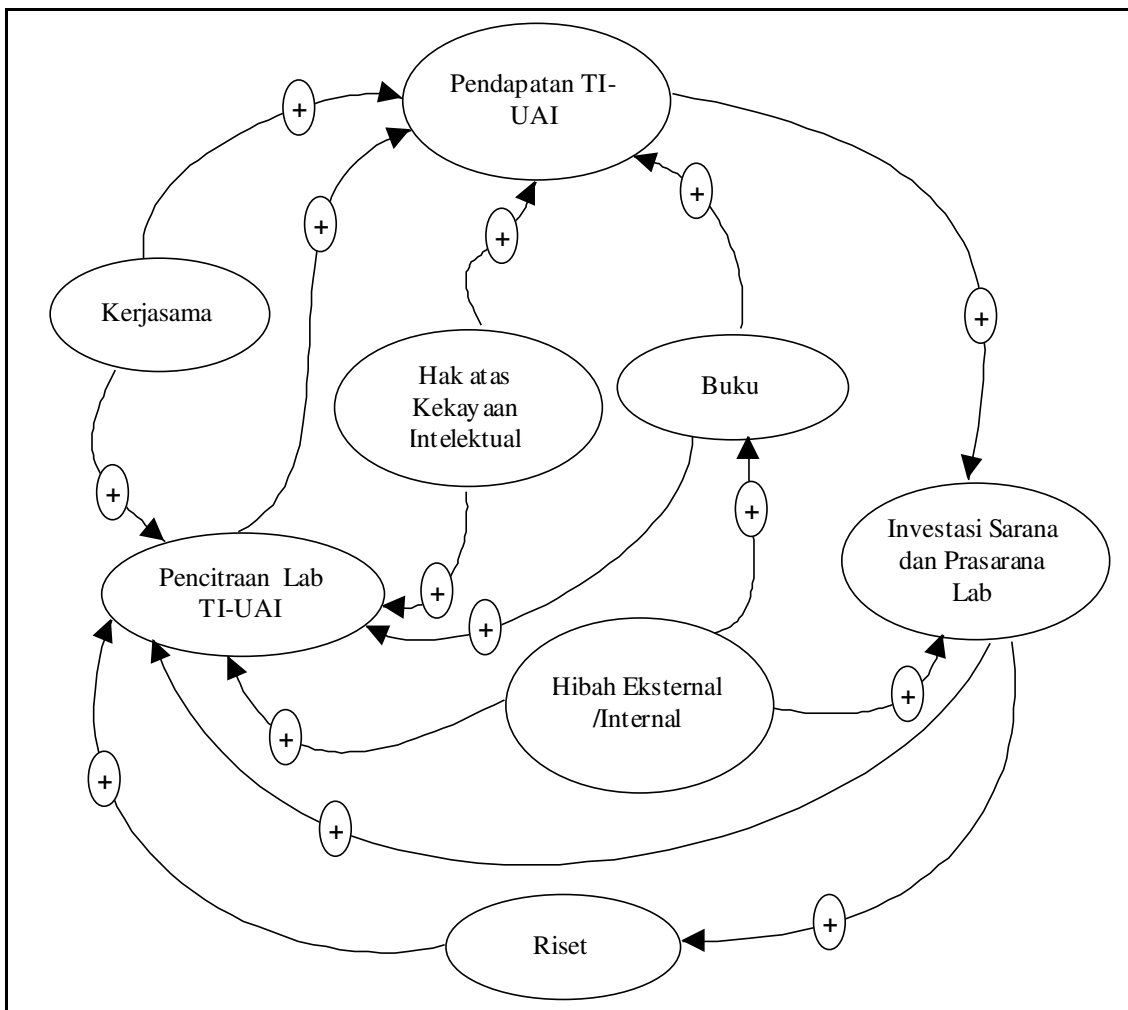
Pendapatan TI-UAI

+

+

+

+

+

Kerjasama

Hak atas Kekayaan Intelektual

Buku

+

+

Investasi Sarana dan Prasarana Lab

Pencitraan Lab TI-UAI

+

+

Hibah Eksternal /Internal

+

+

+

+

+

Riset